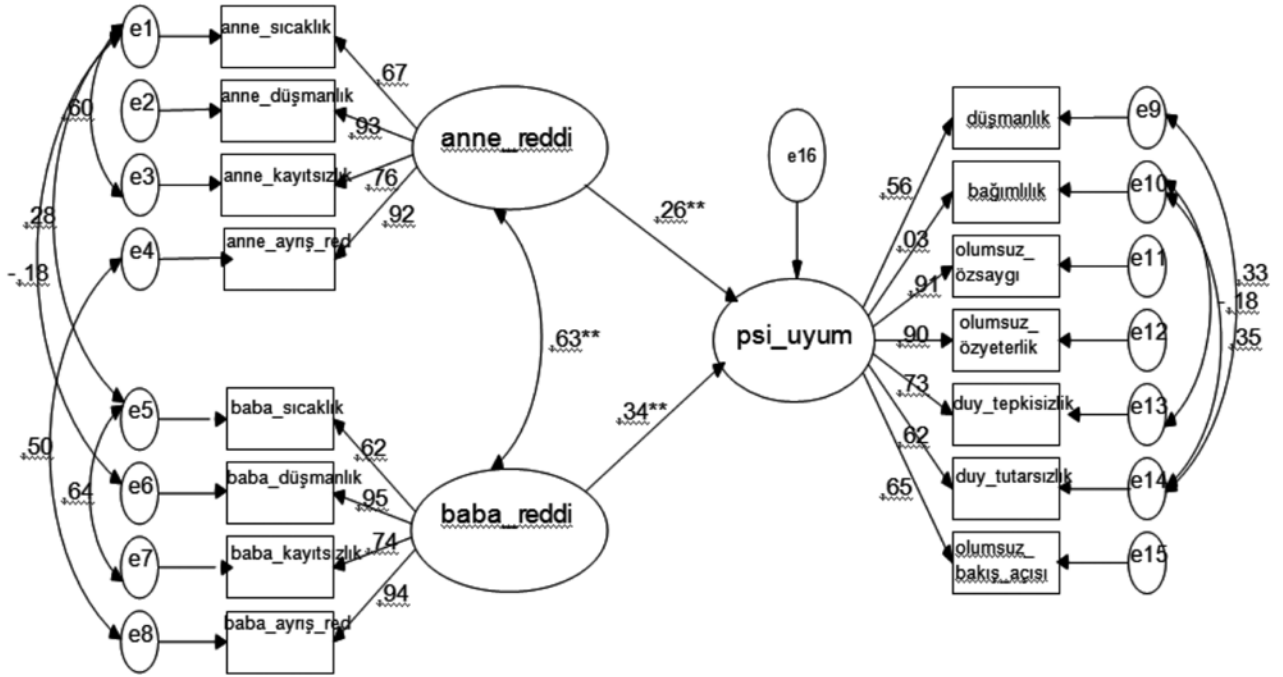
e1
anne_sıcaklık
.67
.60
e2
anne_düşmanlık
.93
anne_reddi
e3
anne_kayıtsızlık
.76
.28
.92
e4
anne_ayrış_red
-.18
.26**
e16
.63**
psi_uyum
.34**
e5
baba_sıcaklık
.62
.50
e6
baba_düşmanlık
.95
.64
baba_reddi
e7
baba_kayıtsızlık
.74
.94
e8
baba_ayrış_red
düşmanlık
e9
.56
bağımlılık
e10
.03
olumsuz_ özsaygı
e11
.91
.33
olumsuz_ özyeterlik
e12
.90
-.18
.35
.73
duy_tepkisizlik
e13
.62
duy_tutarsızlık
e14
.65
olumsuz_ bakış_açısı
e15